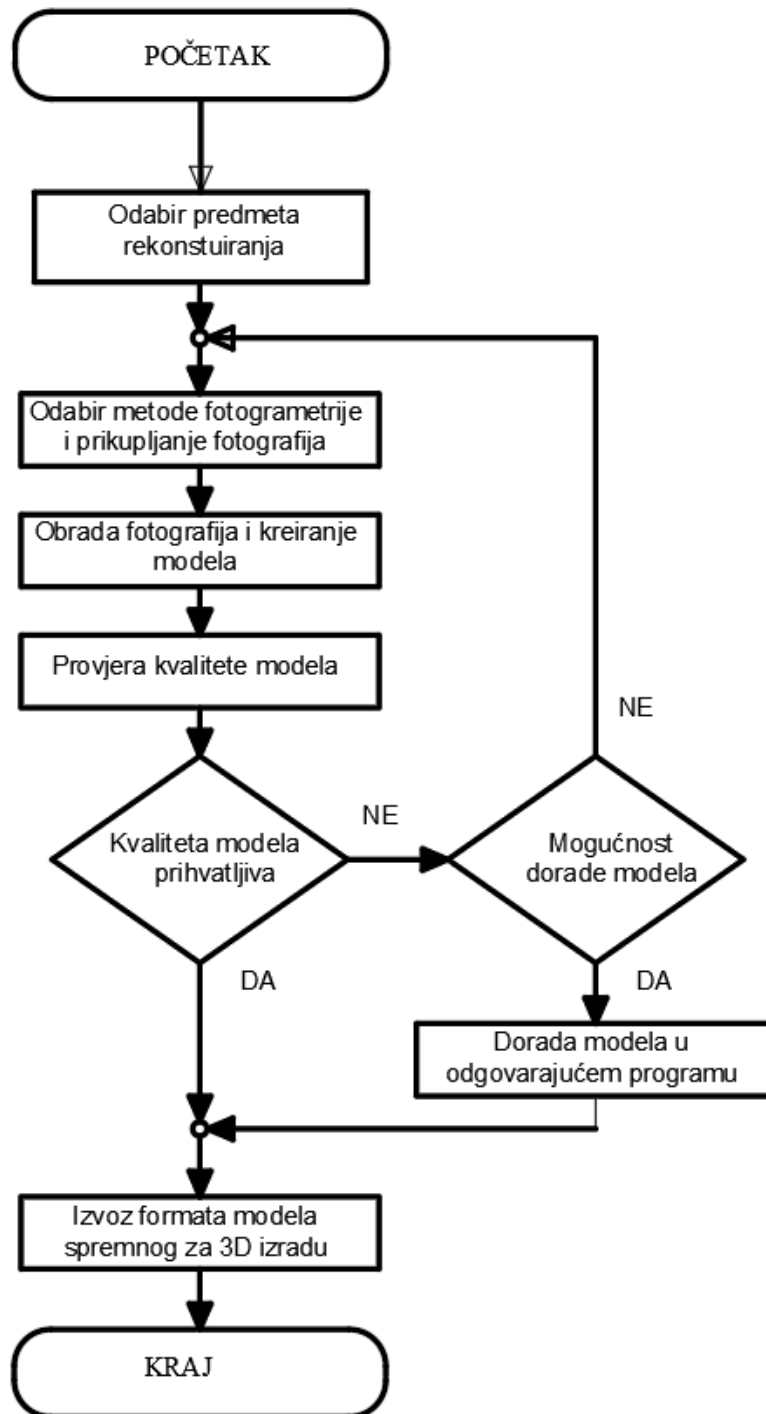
POČETAK

Odabir predmeta rekonstuiranja

Odabir metode fotogrametrije i prikupljanje fotografija

Obrada fotografija i kreiranje modela

Provjera kvalitete modela

NE

Kvaliteta modela prihvatljiva

NE

Mogućnost dorade modela

DA

DA

Dorada modela u odgovarajućem programu

Izvoz formata modela spremnog za 3D izradu

KRAJ